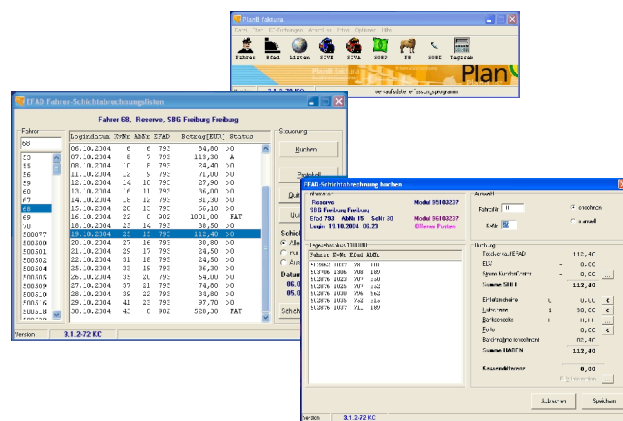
PlanB Faktura

Datei Start EF Rechnungen Abrechnung Fahrer Optionen Hilfe

Fahrer EFad Listen SIVE SIVA BONS FB SONE Tagesum

Plan

Version 3.1.2-72 KC

EFAD Fahrer-Schichtabrechnungslisten

Fahrer 68, Reserve, SBG Freiburg Freiburg

Fahrer

68

| | Logindatum | KvNr | AbNr | EFAD | Betrag[EUR] | Status |
|---|---|---|---|---|---|---|
| 53 | 06.10.2004 | 6 | 6 | 792 | 54,80 | OO |
| 55 | 07.10.2004 | 8 | 7 | 795 | 113,30 | A |
| 56 | 08.10.2004 | 10 | 8 | 795 | 24,40 | OO |
| 59 | 08.10.2004 | 12 | 9 | 795 | 71,00 | OO |
| 60 | 12.10.2004 | 14 | 10 | 792 | 27,90 | OO |
| 67 | 13.10.2004 | 16 | 11 | 792 | 36,00 | OO |
| 68 | 14.10.2004 | 18 | 12 | 792 | 58,20 | OO |
| 69 | 15.10.2004 | 20 | 13 | 792 | 56,10 | OO |
| 70 | 16.10.2004 | 22 | 0 | 902 | 1001,00 | FAT |
| 500077 | 18.10.2004 | 23 | 14 | 792 | 38,50 | OO |
| 500300 | 19.10.2004 | 25 | 15 | 792 | 112,40 | OO |
| 500301 | 20.10.2004 | 27 | 16 | 795 | 38,80 | OO |
| 500302 | 21.10.2004 | 29 | 17 | 795 | 24,50 | OO |
| 500303 | 22.10.2004 | 31 | 18 | 795 | 24,50 | OO |
| 500304 | 23.10.2004 | 33 | 19 | 795 | 36,30 | OO |
| 500305 | 26.10.2004 | 35 | 20 | 792 | 54,80 | OO |
| 500306 | 27.10.2004 | 37 | 21 | 795 | 74,60 | OO |
| 500307 | 28.10.2004 | 39 | 22 | 792 | 38,80 | OO |
| 500308 | 29.10.2004 | 41 | 23 | 792 | 97,70 | OO |
| | 30.10.2004 | 42 | 0 | 902 | 580,30 | FAT |

Steuerung

Buchen

Protokoll

Version 3.1.2-72 KC

EFAD-Schichtabrechnung buchen

Abrechnung
Reserve
SBG Freiburg Freiburg
EFad 792 AbNr 15 Schi 30
Login 19.10.2004 06.23

Modul 95103237
Modul 95103237
Offene Posten

Auswahl
Fahrzeug 11
Seite 95
● einnehmen
○ auswahl

| | | | |
|---|---|---|---|
| 512876 | 1007 | 20 | 189 |
| 512876 | 1006 | 20 | 189 |
| 512876 | 1023 | 20 | 192 |
| 512876 | 1025 | 20 | 192 |
| 512876 | 1026 | 20 | 192 |
| 512876 | 1036 | 20 | 189 |
| 512876 | 1037 | 20 | 189 |

Buchung
Tourenwert EFAD 112,40
EUV 0,00
Sparen Kunde/Kasse 0,00
Summe SOLL 112,40
Einlage 0,00
Lohnsumme 30,00
Barlohnwerte 0,00
Rate 0,00
Bardiagnose abrechnet 82,40
Summe HABEN 112,40
Kassendifferenz 0,00

Version 3.1.2-72 KC

Zuruecken
Speichern